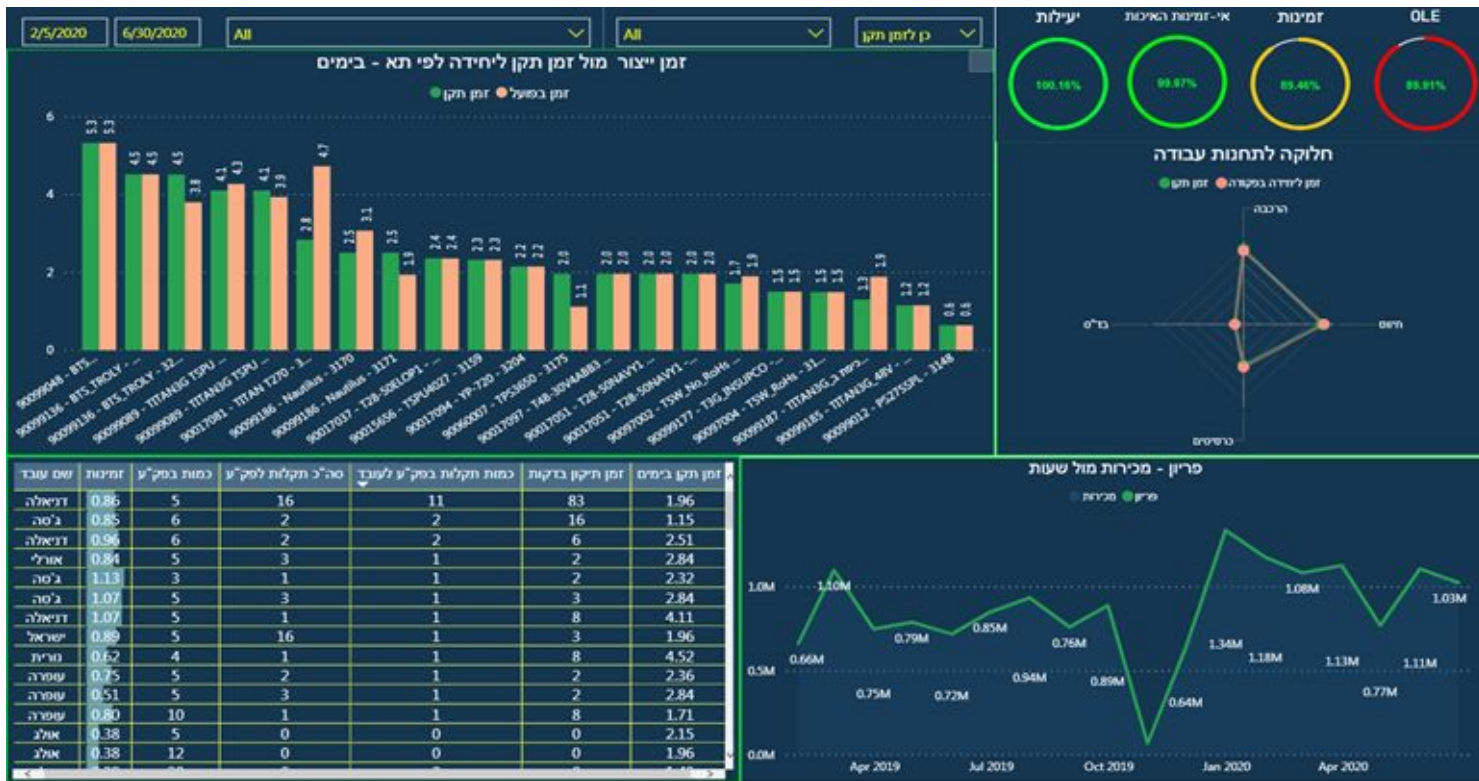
2/5/2020 6/30/2020 All All כן לזמן תקן

זמן ייצור מול זמן תקן ליחידה לפי תא - בימים

זמן בפועל זמן תקן

| | | | | | | | | | | | | | | | | | | | |
|---|---|---|---|---|---|---|---|---|---|---|---|---|---|---|---|---|---|---|---|
| 5.3 | 4.5 | 4.5 | 4.1 | 4.1 | 2.8 | 2.5 | 2.5 | 2.4 | 2.3 | 2.2 | 2.0 | 2.0 | 2.0 | 2.0 | 1.7 | 1.5 | 1.5 | 1.3 | 1.2 | 0.6 |
| 5.3 | 4.5 | 3.8 | 4.3 | 3.9 | 4.7 | 3.1 | 1.9 | 2.4 | 2.3 | 2.2 | 1.1 | 2.0 | 2.0 | 2.0 | 1.9 | 1.5 | 1.5 | 1.9 | 1.2 | 0.6 |

6 4 2 0

90099048 - BTS... 90099136 - BTS_TROLY - 32... 90099089 - TITAN3G TSPU ... 90017081 - TITAN T270 - 3... 90099186 - Nautilus - 3170 90099186 - Nautilus - 3171 90017037 - T28-50ELOP1 ... 90015656 - TSPU4027 - 3159 90017094 - YP-720 - 3204 90060007 - TPS3650 - 3175 90017097 - T48-30V4A883 ... 90017051 - T28-50NAVY1 ... 90017051 - T28-50NAVY1 ... 90097002 - TSW_No_RoHs ... 90099177 - T3G_INSUPCO ... 90097004 - TSW_RoHs - 31... 90099187 - TITAN3G_3 ... 90099185 - TITAN3G_48V ... 90099012 - PS275SPL - 3148

יעילות אי-זמינות האיכות זמינות OLE
100.16% 99.97% 89.46% 89.91%

חלוקה לתחנות עבודה
זמן ליחידה בפקודה זמן תקן
הרכבה חיווט כרטיסים בד"ס

| שם עובד | זמינות | כמות בפק"ע | סה"כ תקלות לפק"ע | כמות תקלות בפק"ע לעובד | זמן תיקון בדקות | זמן תקן בימים |
|---|---|---|---|---|---|---|
| דניאלה | 0.86 | 5 | 16 | 11 | 83 | 1.96 |
| ג'סה | 0.85 | 6 | 2 | 2 | 16 | 1.15 |
| דניאלה | 0.96 | 6 | 2 | 2 | 6 | 2.51 |
| אורלי | 0.84 | 5 | 3 | 1 | 2 | 2.84 |
| ג'סה | 1.13 | 3 | 1 | 1 | 2 | 2.32 |
| ג'סה | 1.07 | 5 | 3 | 1 | 3 | 2.84 |
| דניאלה | 1.07 | 5 | 1 | 1 | 8 | 4.11 |
| ישראל | 0.89 | 5 | 16 | 1 | 3 | 1.96 |
| נורית | 0.62 | 4 | 1 | 1 | 8 | 4.52 |
| עופרה | 0.75 | 5 | 2 | 1 | 2 | 2.36 |
| עופרה | 0.51 | 5 | 3 | 1 | 2 | 2.84 |
| עופרה | 0.80 | 10 | 1 | 1 | 8 | 1.71 |
| אולג | 0.38 | 5 | 0 | 0 | 0 | 2.15 |
| אולג | 0.38 | 12 | 0 | 0 | 0 | 1.96 |

פריון - מכירות מול שעות
מכירות פריון

1.0M 0.5M 0.0M
0.66M 1.10M 0.75M 0.79M 0.72M 0.85M 0.94M 0.76M 0.89M 0.64M 1.34M 1.18M 1.08M 1.13M 0.77M 1.11M 1.03M
Apr 2019 Jul 2019 Oct 2019 Jan 2020 Apr 2020